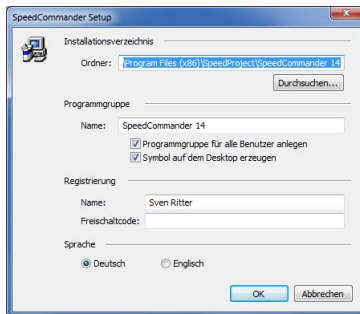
SpeedCommander Setup

Installationsverzeichnis

Ordner: \Program Files (x86)\SpeedProject\SpeedCommander 14

Durchsuchen...

Programmgruppe

Name: SpeedCommander 14

Programmgruppe für alle Benutzer anlegen

Symbol auf dem Desktop erzeugen

Registrierung

Name: Sven Ritter

Freischaltcode:

Sprache

Deutsch

Englisch

OK

Abbrechen